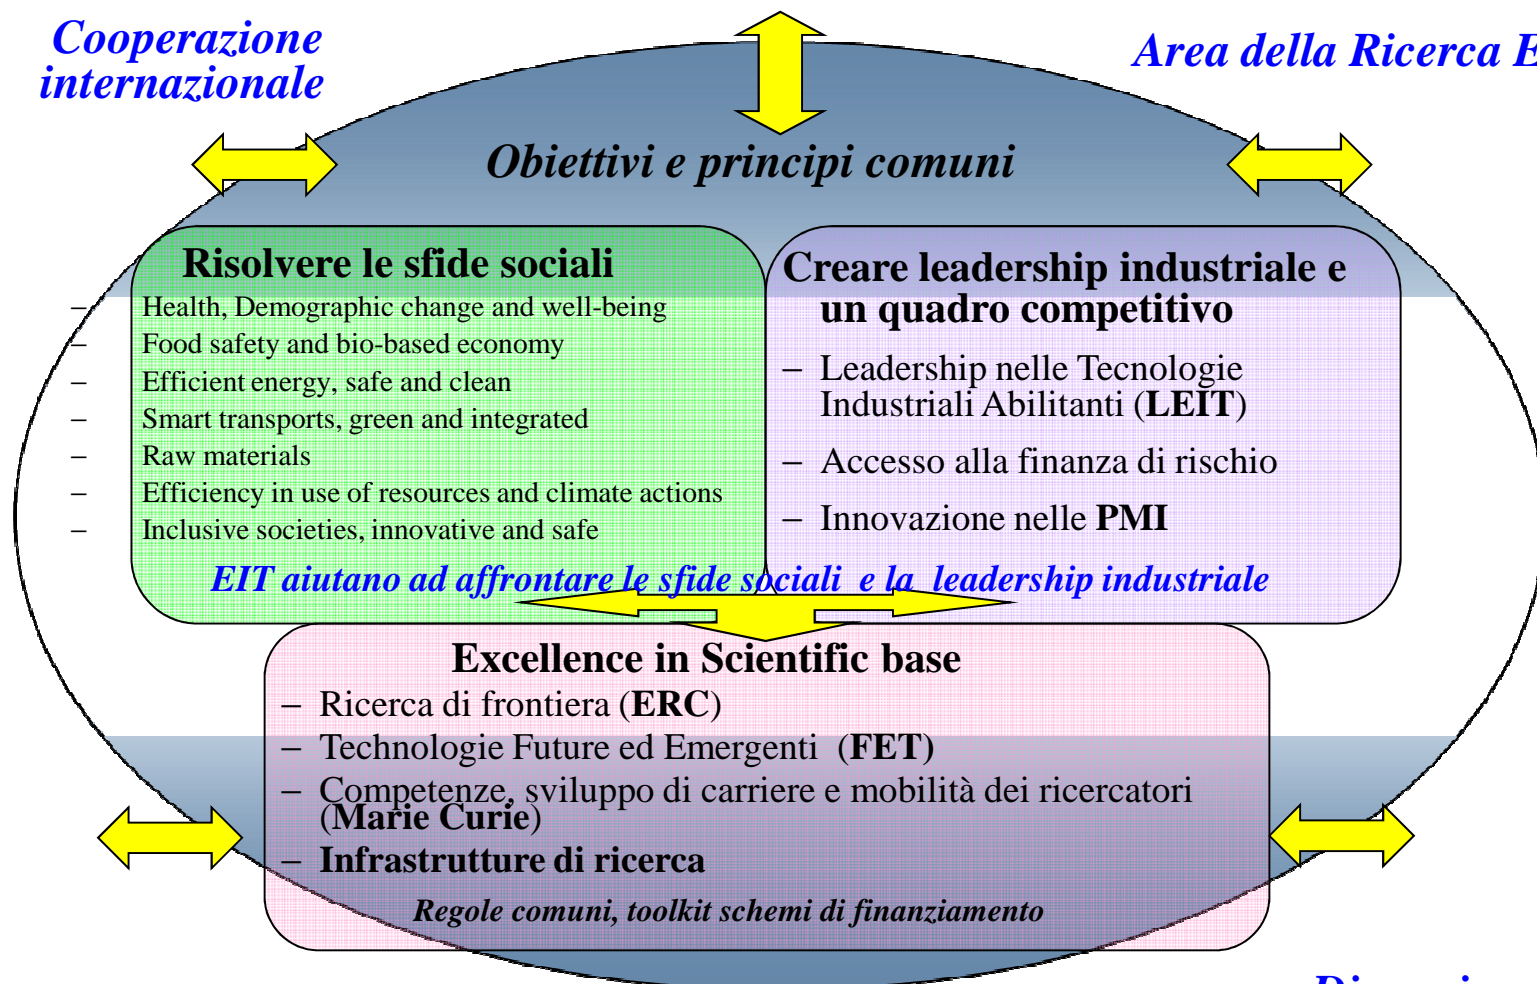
Cooperazione internazionale

Area della Ricerca E

Obiettivi e principi comuni

Risolvere le sfide sociali

– Health, Demographic change and well-being
– Food safety and bio-based economy
– Efficient energy, safe and clean
– Smart transports, green and integrated
– Raw materials
– Efficiency in use of resources and climate actions
– Inclusive societies, innovative and safe

Creare leadership industriale e un quadro competitivo

– Leadership nelle Tecnologie Industriali Abilitanti (LEIT)
– Accesso alla finanza di rischio
– Innovazione nelle PMI

EIT aiutano ad affrontare le sfide sociali e la leadership industriale

Excellence in Scientific base

– Ricerca di frontiera (ERC)
– Technologie Future ed Emergenti (FET)
– Competenze, sviluppo di carriere e mobilità dei ricercatori (Marie Curie)
– Infrastrutture di ricerca

Regole comuni, toolkit schemi di finanziamento

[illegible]